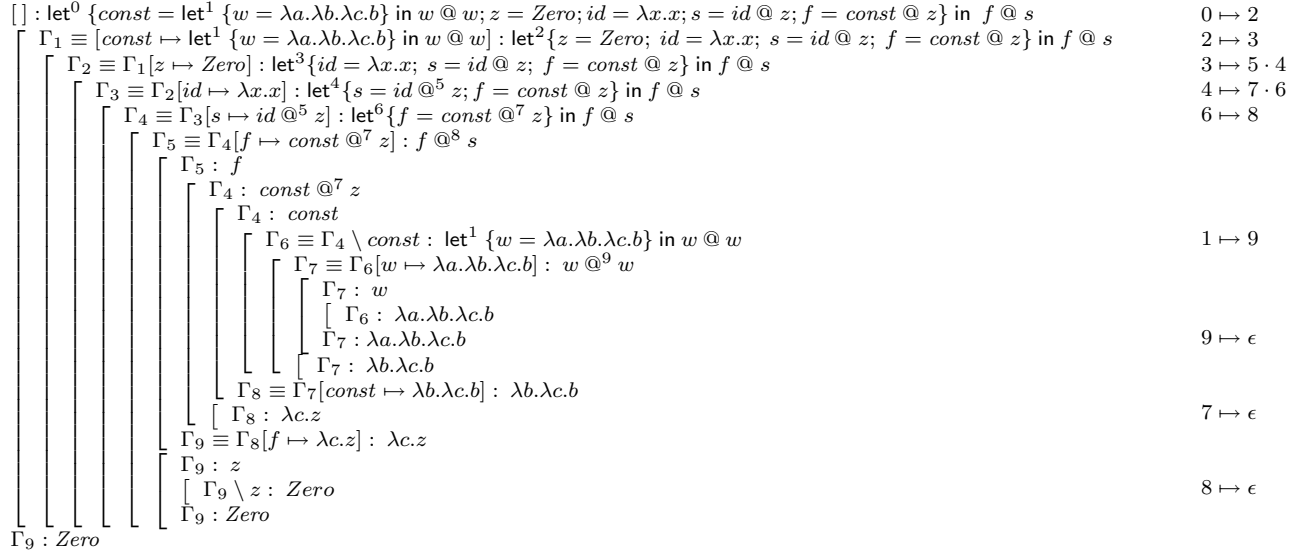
$[\,] : \mathsf{let}^0\ \{const = \mathsf{let}^1\ \{w = \lambda a.\lambda b.\lambda c.b\}\ \mathsf{in}\ w\ @\ w; z = Zero; id = \lambda x.x; s = id\ @\ z; f = const\ @\ z\}\ \mathsf{in}\ f\ @\ s$ $0 \mapsto 2$

$\Gamma_1 \equiv [const \mapsto \mathsf{let}^1\ \{w = \lambda a.\lambda b.\lambda c.b\}\ \mathsf{in}\ w\ @\ w] : \mathsf{let}^2\{z = Zero;\ id = \lambda x.x;\ s = id\ @\ z;\ f = const\ @\ z\}\ \mathsf{in}\ f\ @\ s$ $2 \mapsto 3$

$\Gamma_2 \equiv \Gamma_1[z \mapsto Zero] : \mathsf{let}^3\{id = \lambda x.x;\ s = id\ @\ z;\ f = const\ @\ z\}\ \mathsf{in}\ f\ @\ s$ $3 \mapsto 5 \cdot 4$

$\Gamma_3 \equiv \Gamma_2[id \mapsto \lambda x.x] : \mathsf{let}^4\{s = id\ @^5\ z; f = const\ @\ z\}\ \mathsf{in}\ f\ @\ s$ $4 \mapsto 7 \cdot 6$

$\Gamma_4 \equiv \Gamma_3[s \mapsto id\ @^5\ z] : \mathsf{let}^6\{f = const\ @^7\ z\}\ \mathsf{in}\ f\ @\ s$ $6 \mapsto 8$

$\Gamma_5 \equiv \Gamma_4[f \mapsto const\ @^7\ z] : f\ @^8\ s$

$\Gamma_5 :\ f$

$\Gamma_4 :\ const\ @^7\ z$

$\Gamma_4 :\ const$

$\Gamma_6 \equiv \Gamma_4 \setminus const :\ \mathsf{let}^1\ \{w = \lambda a.\lambda b.\lambda c.b\}\ \mathsf{in}\ w\ @\ w$ $1 \mapsto 9$

$\Gamma_7 \equiv \Gamma_6[w \mapsto \lambda a.\lambda b.\lambda c.b] :\ w\ @^9\ w$

$\Gamma_7 :\ w$

$\Gamma_6 :\ \lambda a.\lambda b.\lambda c.b$

$\Gamma_7 : \lambda a.\lambda b.\lambda c.b$ $9 \mapsto \epsilon$

$\Gamma_7 :\ \lambda b.\lambda c.b$

$\Gamma_8 \equiv \Gamma_7[const \mapsto \lambda b.\lambda c.b] :\ \lambda b.\lambda c.b$

$\Gamma_8 :\ \lambda c.z$ $7 \mapsto \epsilon$

$\Gamma_9 \equiv \Gamma_8[f \mapsto \lambda c.z] :\ \lambda c.z$

$\Gamma_9 :\ z$

$\Gamma_9 \setminus z :\ Zero$ $8 \mapsto \epsilon$

$\Gamma_9 : Zero$

$\Gamma_9 : Zero$